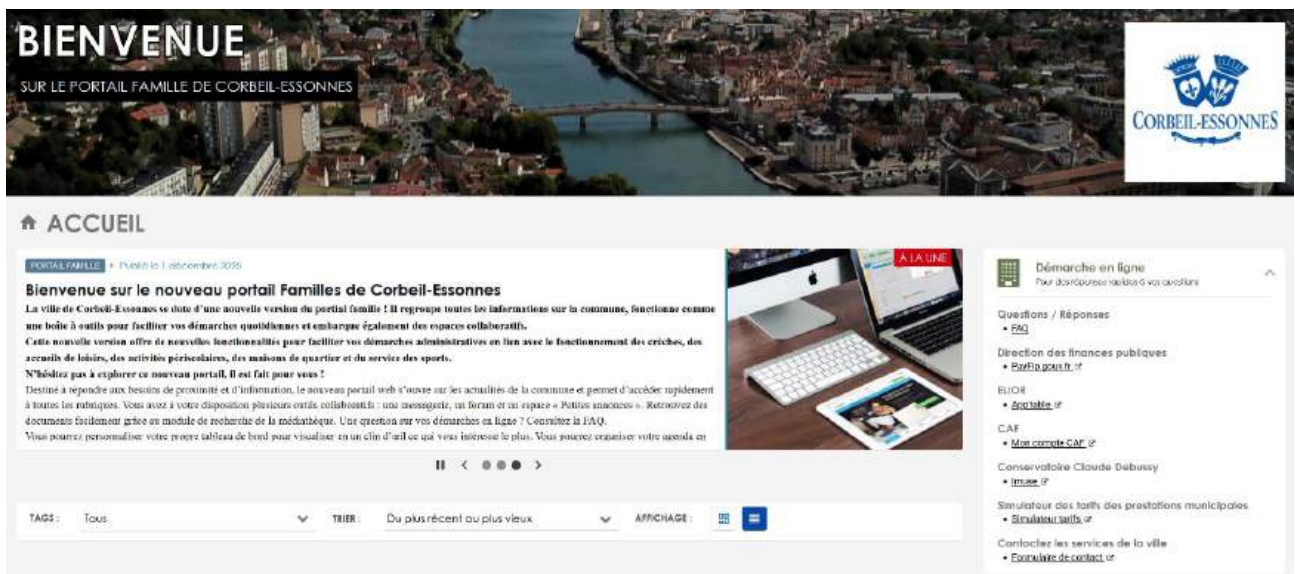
BIENVENUE

SUR LE PORTAIL FAMILLE DE CORBEIL-ESSONNES

CORBEIL-ESSONNES

ACCUEIL

PORTAIL FAMILLE • Publié le 1 décembre 2020

À LA UNE

Bienvenue sur le nouveau portail Familles de Corbeil-Essonnes

La ville de Corbeil-Essonnes se dote d'une nouvelle version du portail famille ! Il regroupe toutes les informations sur la commune, fonctionne comme une boîte à outils pour faciliter vos démarches quotidiennes et embarque également des espaces collaboratifs.

Cette nouvelle version offre de nouvelles fonctionnalités pour faciliter vos démarches administratives en lien avec le fonctionnement des crèches, des accueils de loisirs, des activités périscolaires, des maisons de quartier et du service des sports.

N'hésitez pas à explorer ce nouveau portail, il est fait pour vous !

Destiné à répondre aux besoins de proximité et d'information, le nouveau portail web s'ouvre sur les actualités de la commune et permet d'accéder rapidement à toutes les rubriques. Vous avez à votre disposition plusieurs outils collaboratifs : une messagerie, un forum et un espace « Petites annonces ». Retrouvez des documents facilement grâce au module de recherche de la médiathèque. Une question sur vos démarches en ligne ? Consultez la FAQ.

Vous pourrez personnaliser votre propre tableau de bord pour visualiser en un clin d'œil ce qui vous intéresse le plus. Vous pourrez organiser votre agenda en

TAGS : Tous

TRIER : Du plus récent au plus vieux

AFFICHAGE :

Démarche en ligne
Pour des réponses rapides à vos questions

Questions / Réponses
• FAQ

Direction des finances publiques
• PayFip.gouv.fr

ELIOR
• App'table

CAF
• Mon compte CAF

Conservatoire Claude Debussy
• Imuse

Simulateur des tarifs des prestations municipales
• Simulateur tarifs

Contacter les services de la ville
• Formulaire de contact